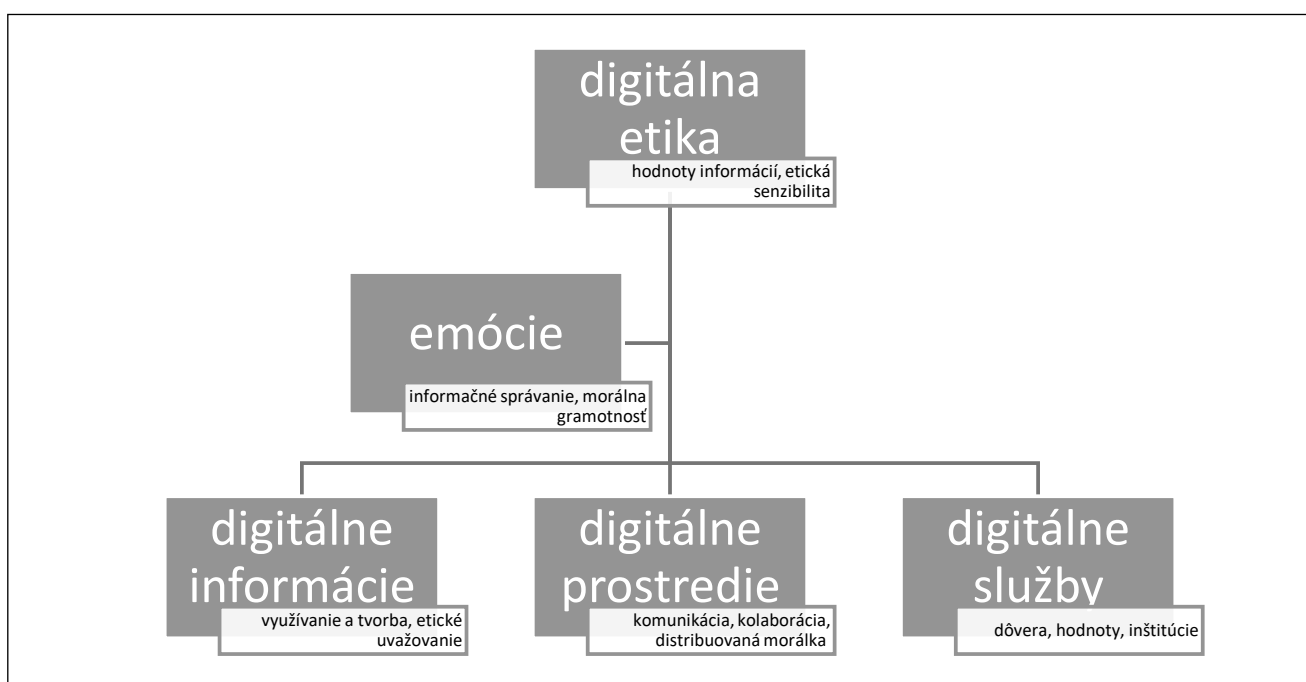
digitálna etika
hodnoty informácií, etická senzibilita

emócie
informačné správanie, morálna gramotnosť

digitálne informácie
využívanie a tvorba, etické uvažovanie

digitálne prostredie
komunikácia, kolaborácia, distribuovaná morálka

digitálne služby
dôvera, hodnoty, inštitúcie